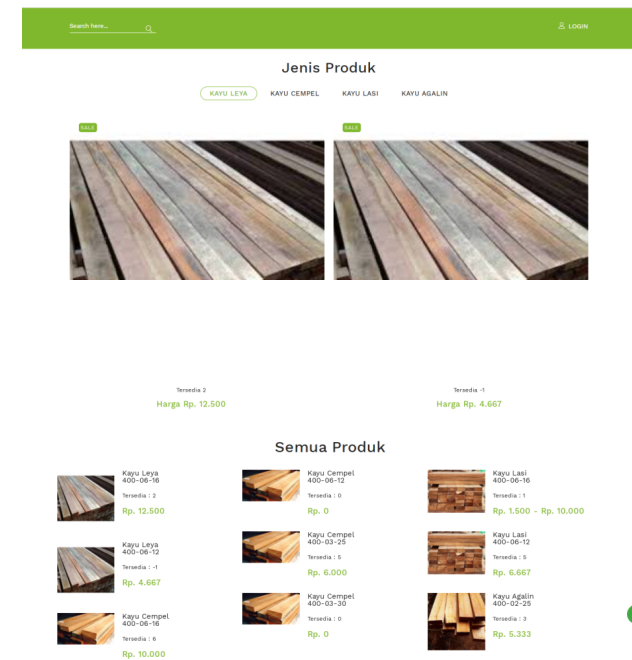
Search here...

LOGIN

Jenis Produk

KAYU LEYA
KAYU CEMPEL
KAYU LASI
KAYU AGALIN

SALE

SALE

Tersedia 2
Harga Rp. 12.500

Tersedia -1
Harga Rp. 4.667

Semua Produk

Kayu Leya
400-06-16
Tersedia : 2
Rp. 12.500

Kayu Leya
400-06-12
Tersedia : -1
Rp. 4.667

Kayu Cempel
400-06-16
Tersedia : 6
Rp. 10.000

Kayu Cempel
400-06-12
Tersedia : 0
Rp. 0

Kayu Cempel
400-03-25
Tersedia : 5
Rp. 6.000

Kayu Cempel
400-03-30
Tersedia : 0
Rp. 0

Kayu Lasi
400-06-16
Tersedia : 1
Rp. 1.500 - Rp. 10.000

Kayu Lasi
400-06-12
Tersedia : 5
Rp. 6.667

Kayu Agalin
400-02-25
Tersedia : 3
Rp. 5.333